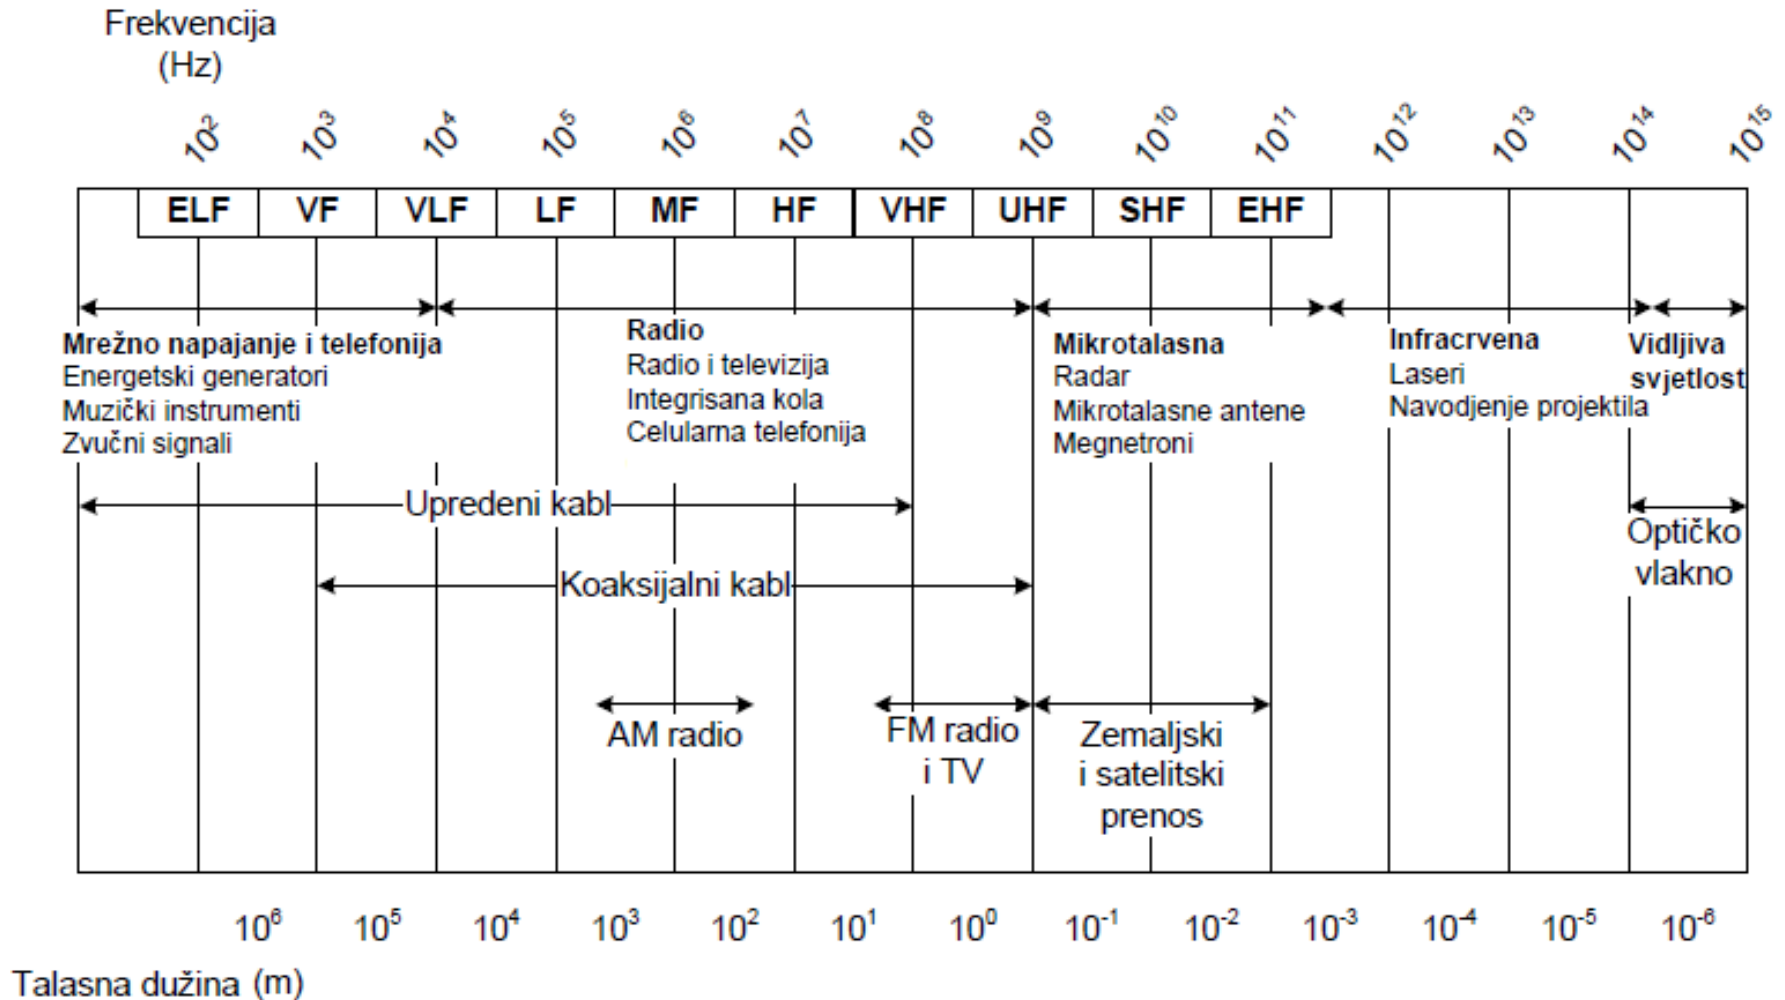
Frekvencija (Hz)

$10^2$ $10^3$ $10^4$ $10^5$ $10^6$ $10^7$ $10^8$ $10^9$ $10^{10}$ $10^{11}$ $10^{12}$ $10^{13}$ $10^{14}$ $10^{15}$

| ELF | VF | VLF | LF | MF | HF | VHF | UHF | SHF | EHF |
|---|---|---|---|---|---|---|---|---|---|

**Mrežno napajanje i telefonija**
Energetski generatori
Muzički instrumenti
Zvučni signali

**Radio**
Radio i televizija
Integrisana kola
Celularna telefonija

**Mikrotalasna**
Radar
Mikrotalasne antene
Megnetroni

**Infracrvena**
Laseri
Navodjenje projektila

**Vidljiva svjetlost**

Upredeni kabl

Optičko vlakno

Koaksijalni kabl

AM radio

FM radio i TV

Zemaljski i satelitski prenos

$10^6$ $10^5$ $10^4$ $10^3$ $10^2$ $10^1$ $10^0$ $10^{-1}$ $10^{-2}$ $10^{-3}$ $10^{-4}$ $10^{-5}$ $10^{-6}$

Talasna dužina (m)